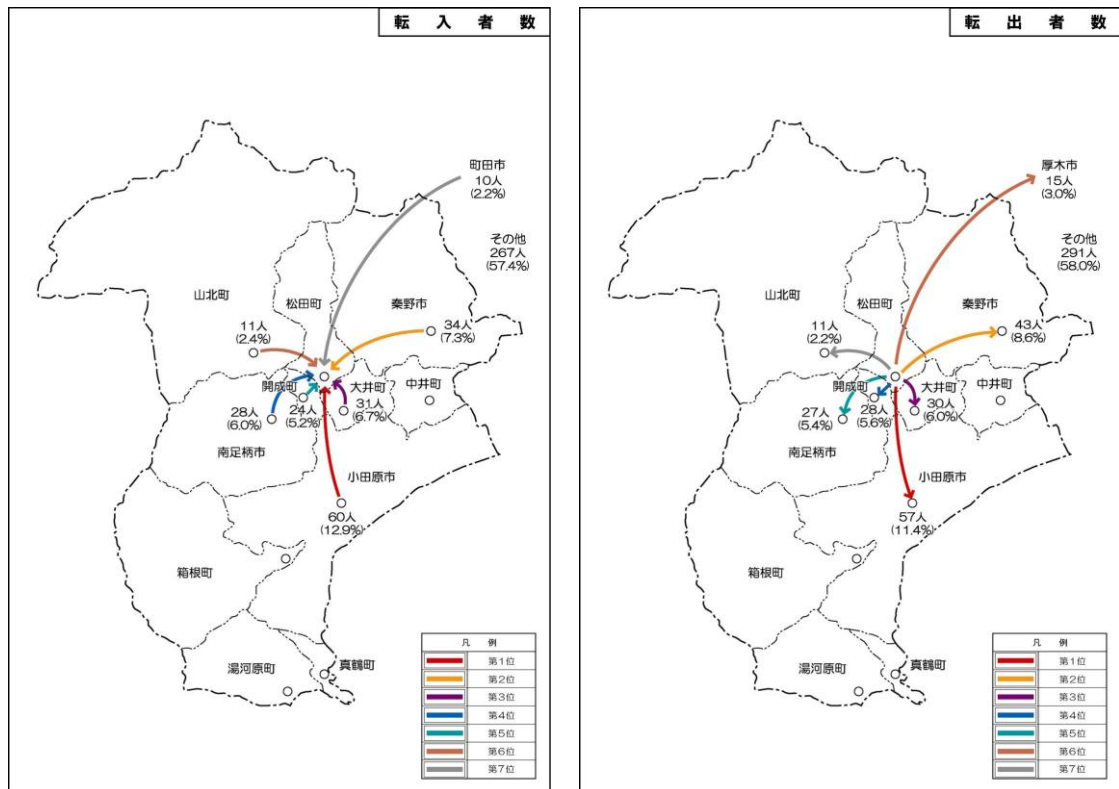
転　入　者　数

町田市
10人
(2.2%)

その他
267人
(57.4%)

山北町

松田町

秦野市

11人
(2.4%)

34人
(7.3%)

開成町

大井町

中井町

28人
(6.0%)

24人
(5.2%)

31人
(6.7%)

南足柄市

小田原市

60人
(12.9%)

箱根町

湯河原町

真鶴町

| 凡　例 | |
|---|---|
| | 第1位 |
| | 第2位 |
| | 第3位 |
| | 第4位 |
| | 第5位 |
| | 第6位 |
| | 第7位 |

転　出　者　数

厚木市
15人
(3.0%)

その他
291人
(58.0%)

山北町

松田町

秦野市

11人
(2.2%)

43人
(8.6%)

開成町

大井町

中井町

27人
(5.4%)

28人
(5.6%)

30人
(6.0%)

南足柄市

小田原市

57人
(11.4%)

箱根町

湯河原町

真鶴町

| 凡　例 | |
|---|---|
| | 第1位 |
| | 第2位 |
| | 第3位 |
| | 第4位 |
| | 第5位 |
| | 第6位 |
| | 第7位 |